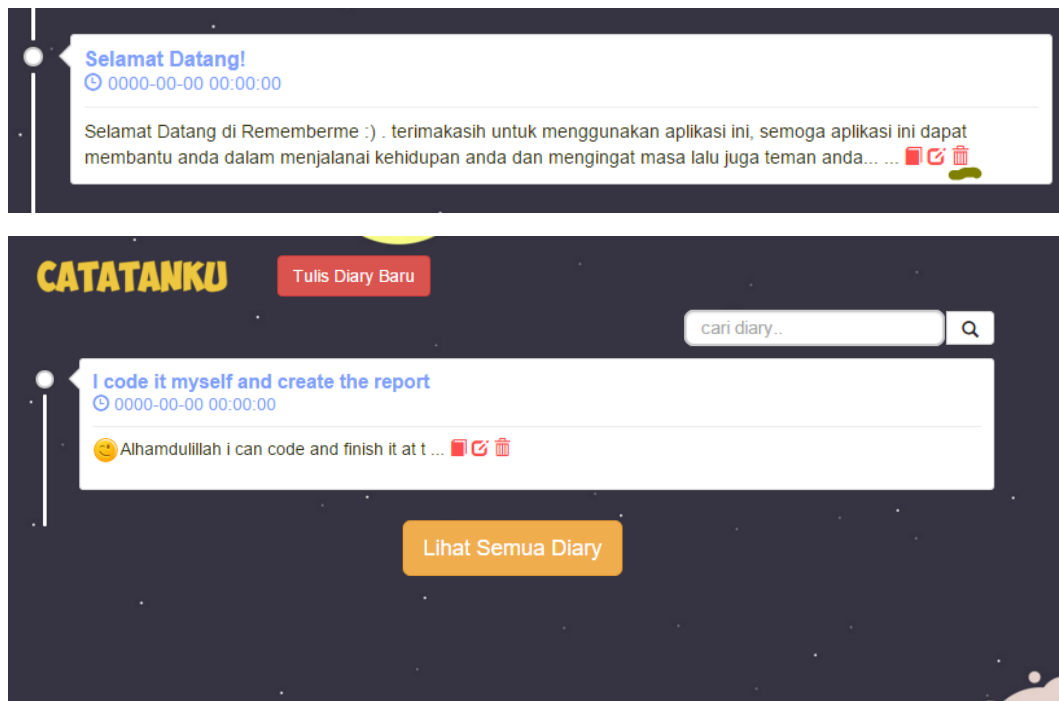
Selamat Datang!
0000-00-00 00:00:00

Selamat Datang di Rememberme :) . terimakasih untuk menggunakan aplikasi ini, semoga aplikasi ini dapat membantu anda dalam menjalanai kehidupan anda dan mengingat masa lalu juga teman anda... ...

CATATANKU

Tulis Diary Baru

cari diary..

I code it myself and create the report
0000-00-00 00:00:00

Alhamdulillah i can code and finish it at t ...

Lihat Semua Diary